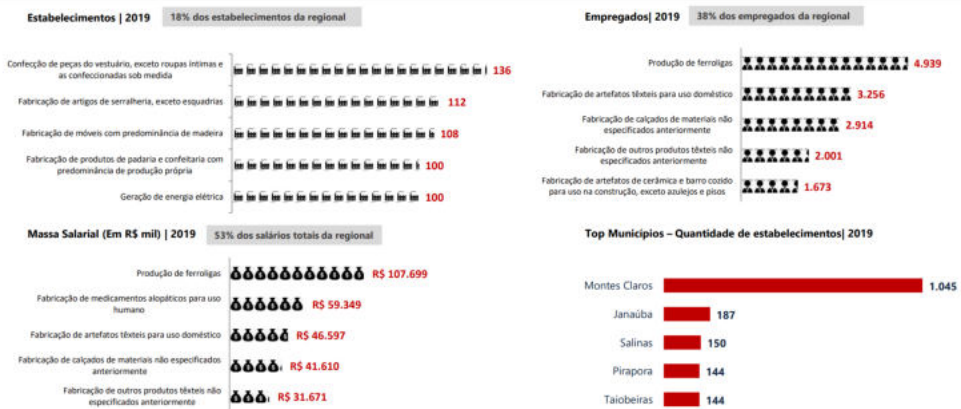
Estabelecimentos | 2019

18% dos estabelecimentos da regional

Confecção de peças do vestuário, exceto roupas íntimas e as confeccionadas sob medida 136

Fabricação de artigos de serralheria, exceto esquadrias 112

Fabricação de móveis com predominância de madeira 108

Fabricação de produtos de padaria e confeitaria com predominância de produção própria 100

Geração de energia elétrica 100

Empregados| 2019

38% dos empregados da regional

Produção de ferroligas 4.939

Fabricação de artefatos têxteis para uso doméstico 3.256

Fabricação de calçados de materiais não especificados anteriormente 2.914

Fabricação de outros produtos têxteis não especificados anteriormente 2.001

Fabricação de artefatos de cerâmica e barro cozido para uso na construção, exceto azulejos e pisos 1.673

Massa Salarial (Em R$ mil) | 2019

53% dos salários totais da regional

Produção de ferroligas R$ 107.699

Fabricação de medicamentos alopáticos para uso humano R$ 59.349

Fabricação de artefatos têxteis para uso doméstico R$ 46.597

Fabricação de calçados de materiais não especificados anteriormente R$ 41.610

Fabricação de outros produtos têxteis não especificados anteriormente R$ 31.671

Top Municípios – Quantidade de estabelecimentos| 2019

Montes Claros 1.045

Janaúba 187

Salinas 150

Pirapora 144

Taiobeiras 144